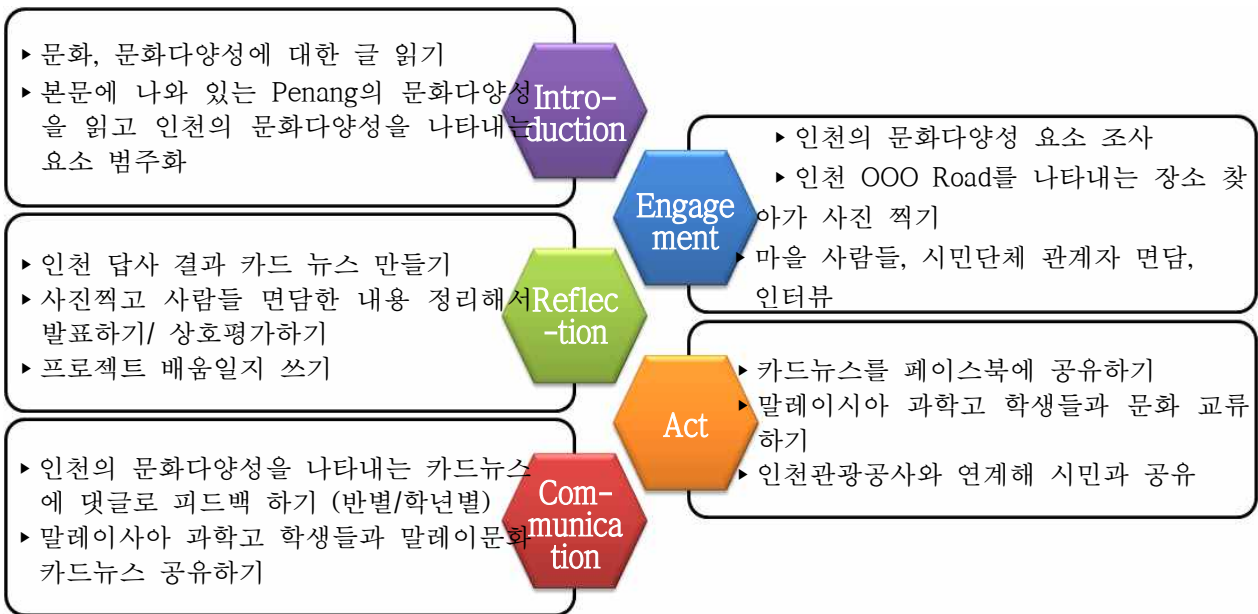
▸ 문화, 문화다양성에 대한 글 읽기
▸ 본문에 나와 있는 Penang의 문화다양성을 읽고 인천의 문화다양성을 나타내는 요소 범주화

Introduction

Engagement

▸ 인천의 문화다양성 요소 조사
▸ 인천 OOO Road를 나타내는 장소 찾아가 사진 찍기
▸ 마을 사람들, 시민단체 관계자 면담, 인터뷰

▸ 인천 답사 결과 카드 뉴스 만들기
▸ 사진찍고 사람들 면담한 내용 정리해서 발표하기/ 상호평가하기
▸ 프로젝트 배움일지 쓰기

Reflec-tion

Act

▸ 카드뉴스를 페이스북에 공유하기
▸ 말레이시아 과학고 학생들과 문화 교류하기
▸ 인천관광공사와 연계해 시민과 공유

▸ 인천의 문화다양성을 나타내는 카드뉴스에 댓글로 피드백 하기 (반별/학년별)
▸ 말레이사아 과학고 학생들과 말레이문화 카드뉴스 공유하기

Com-munication